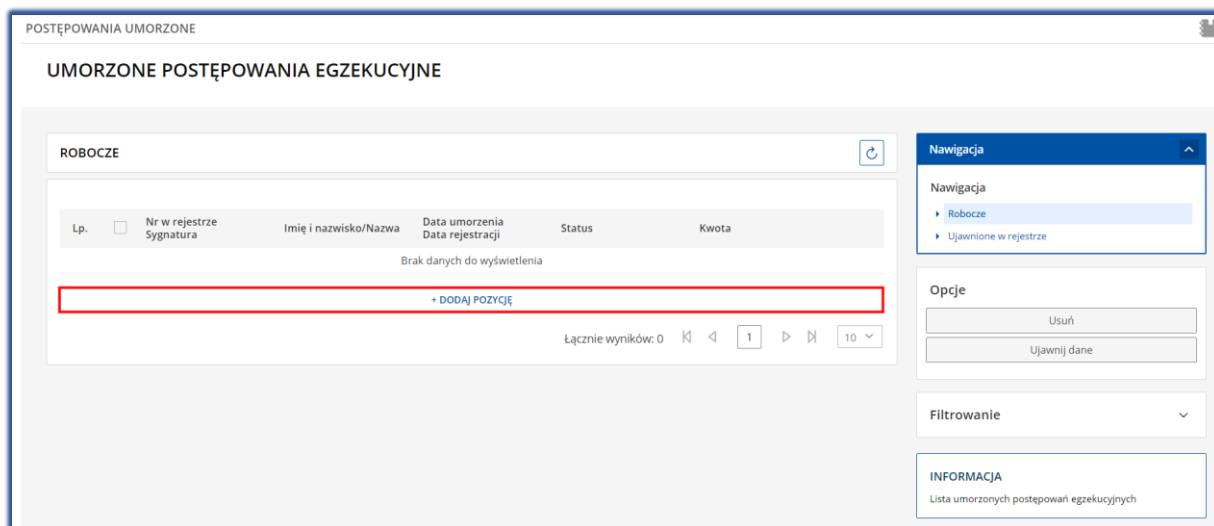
POSTĘPOWANIA UMORZONE

UMORZONE POSTĘPOWANIA EGZEKUCYJNE

ROBOCZE

| Lp. | | Nr w rejestrze Sygnatura | Imię i nazwisko/Nazwa | Data umorzenia Data rejestracji | Status | Kwota |
|---|---|---|---|---|---|---|

Brak danych do wyświetlenia

+ DODAJ POZYCJĘ

Łącznie wyników: 0 1 10

Nawigacja

Nawigacja
Robocze
Ujawnione w rejestrze

Opcje
Usuń
Ujawnij dane

Filtrowanie

INFORMACJA
Lista umorzonych postępowań egzekucyjnych